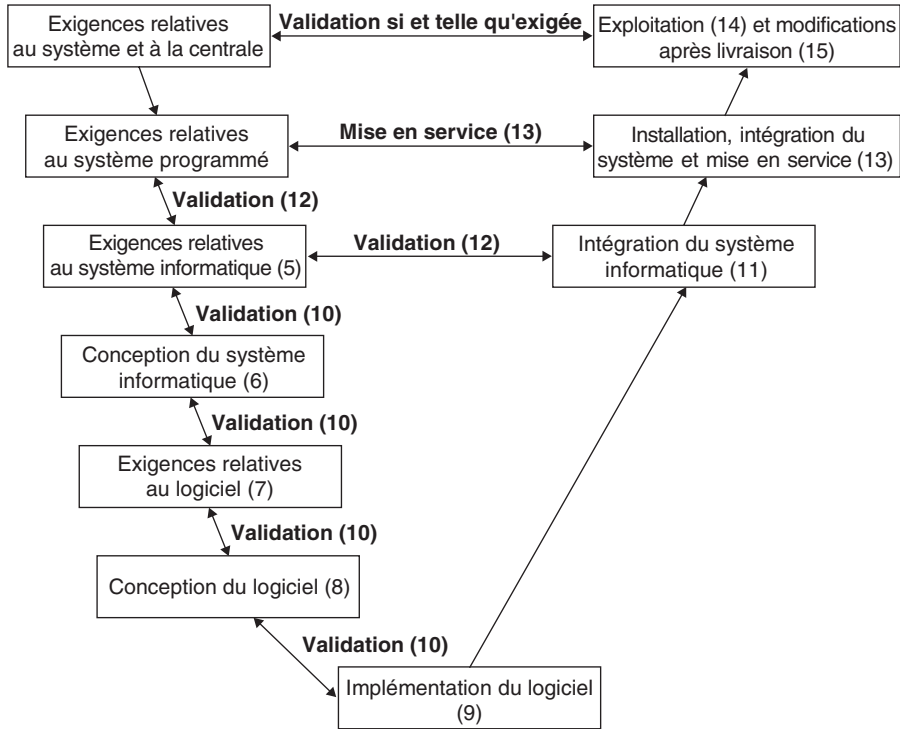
Exigences relatives au système et à la centrale

**Validation si et telle qu'exigée**

Exploitation (14) et modifications après livraison (15)

Exigences relatives au système programmé

**Mise en service (13)**

Installation, intégration du système et mise en service (13)

**Validation (12)**

Exigences relatives au système informatique (5)

**Validation (12)**

Intégration du système informatique (11)

**Validation (10)**

Conception du système informatique (6)

**Validation (10)**

Exigences relatives au logiciel (7)

**Validation (10)**

Conception du logiciel (8)

**Validation (10)**

Implémentation du logiciel (9)